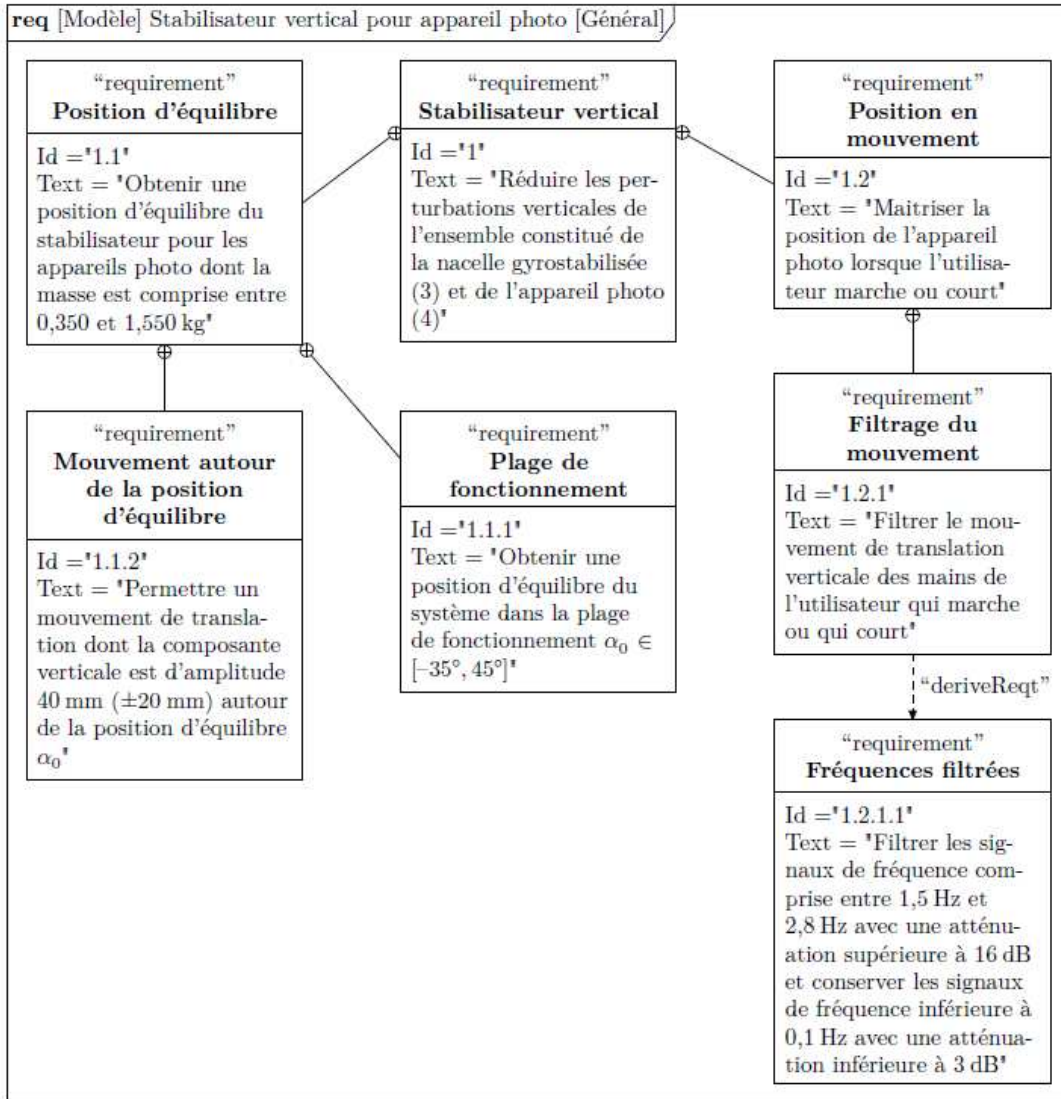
**req** [Modèle] Stabilisateur vertical pour appareil photo [Général]

“requirement”
**Position d’équilibre**

Id ='1.1'
Text = 'Obtenir une position d’équilibre du stabilisateur pour les appareils photo dont la masse est comprise entre 0,350 et 1,550 kg'

“requirement”
**Stabilisateur vertical**

Id ='1'
Text = 'Réduire les perturbations verticales de l’ensemble constitué de la nacelle gyrostabilisée (3) et de l’appareil photo (4)'

“requirement”
**Position en mouvement**

Id ='1.2'
Text = 'Maitriser la position de l’appareil photo lorsque l’utilisateur marche ou court'

“requirement”
**Mouvement autour de la position d’équilibre**

Id ='1.1.2'
Text = 'Permettre un mouvement de translation dont la composante verticale est d’amplitude 40 mm (±20 mm) autour de la position d’équilibre $\alpha_0$'

“requirement”
**Plage de fonctionnement**

Id ='1.1.1'
Text = 'Obtenir une position d’équilibre du système dans la plage de fonctionnement $\alpha_0 \in [-35°, 45°]$'

“requirement”
**Filtrage du mouvement**

Id ='1.2.1'
Text = 'Filtrer le mouvement de translation verticale des mains de l’utilisateur qui marche ou qui court'

“deriveReqt”

“requirement”
**Fréquences filtrées**

Id ='1.2.1.1'
Text = 'Filtrer les signaux de fréquence comprise entre 1,5 Hz et 2,8 Hz avec une atténuation supérieure à 16 dB et conserver les signaux de fréquence inférieure à 0,1 Hz avec une atténuation inférieure à 3 dB'